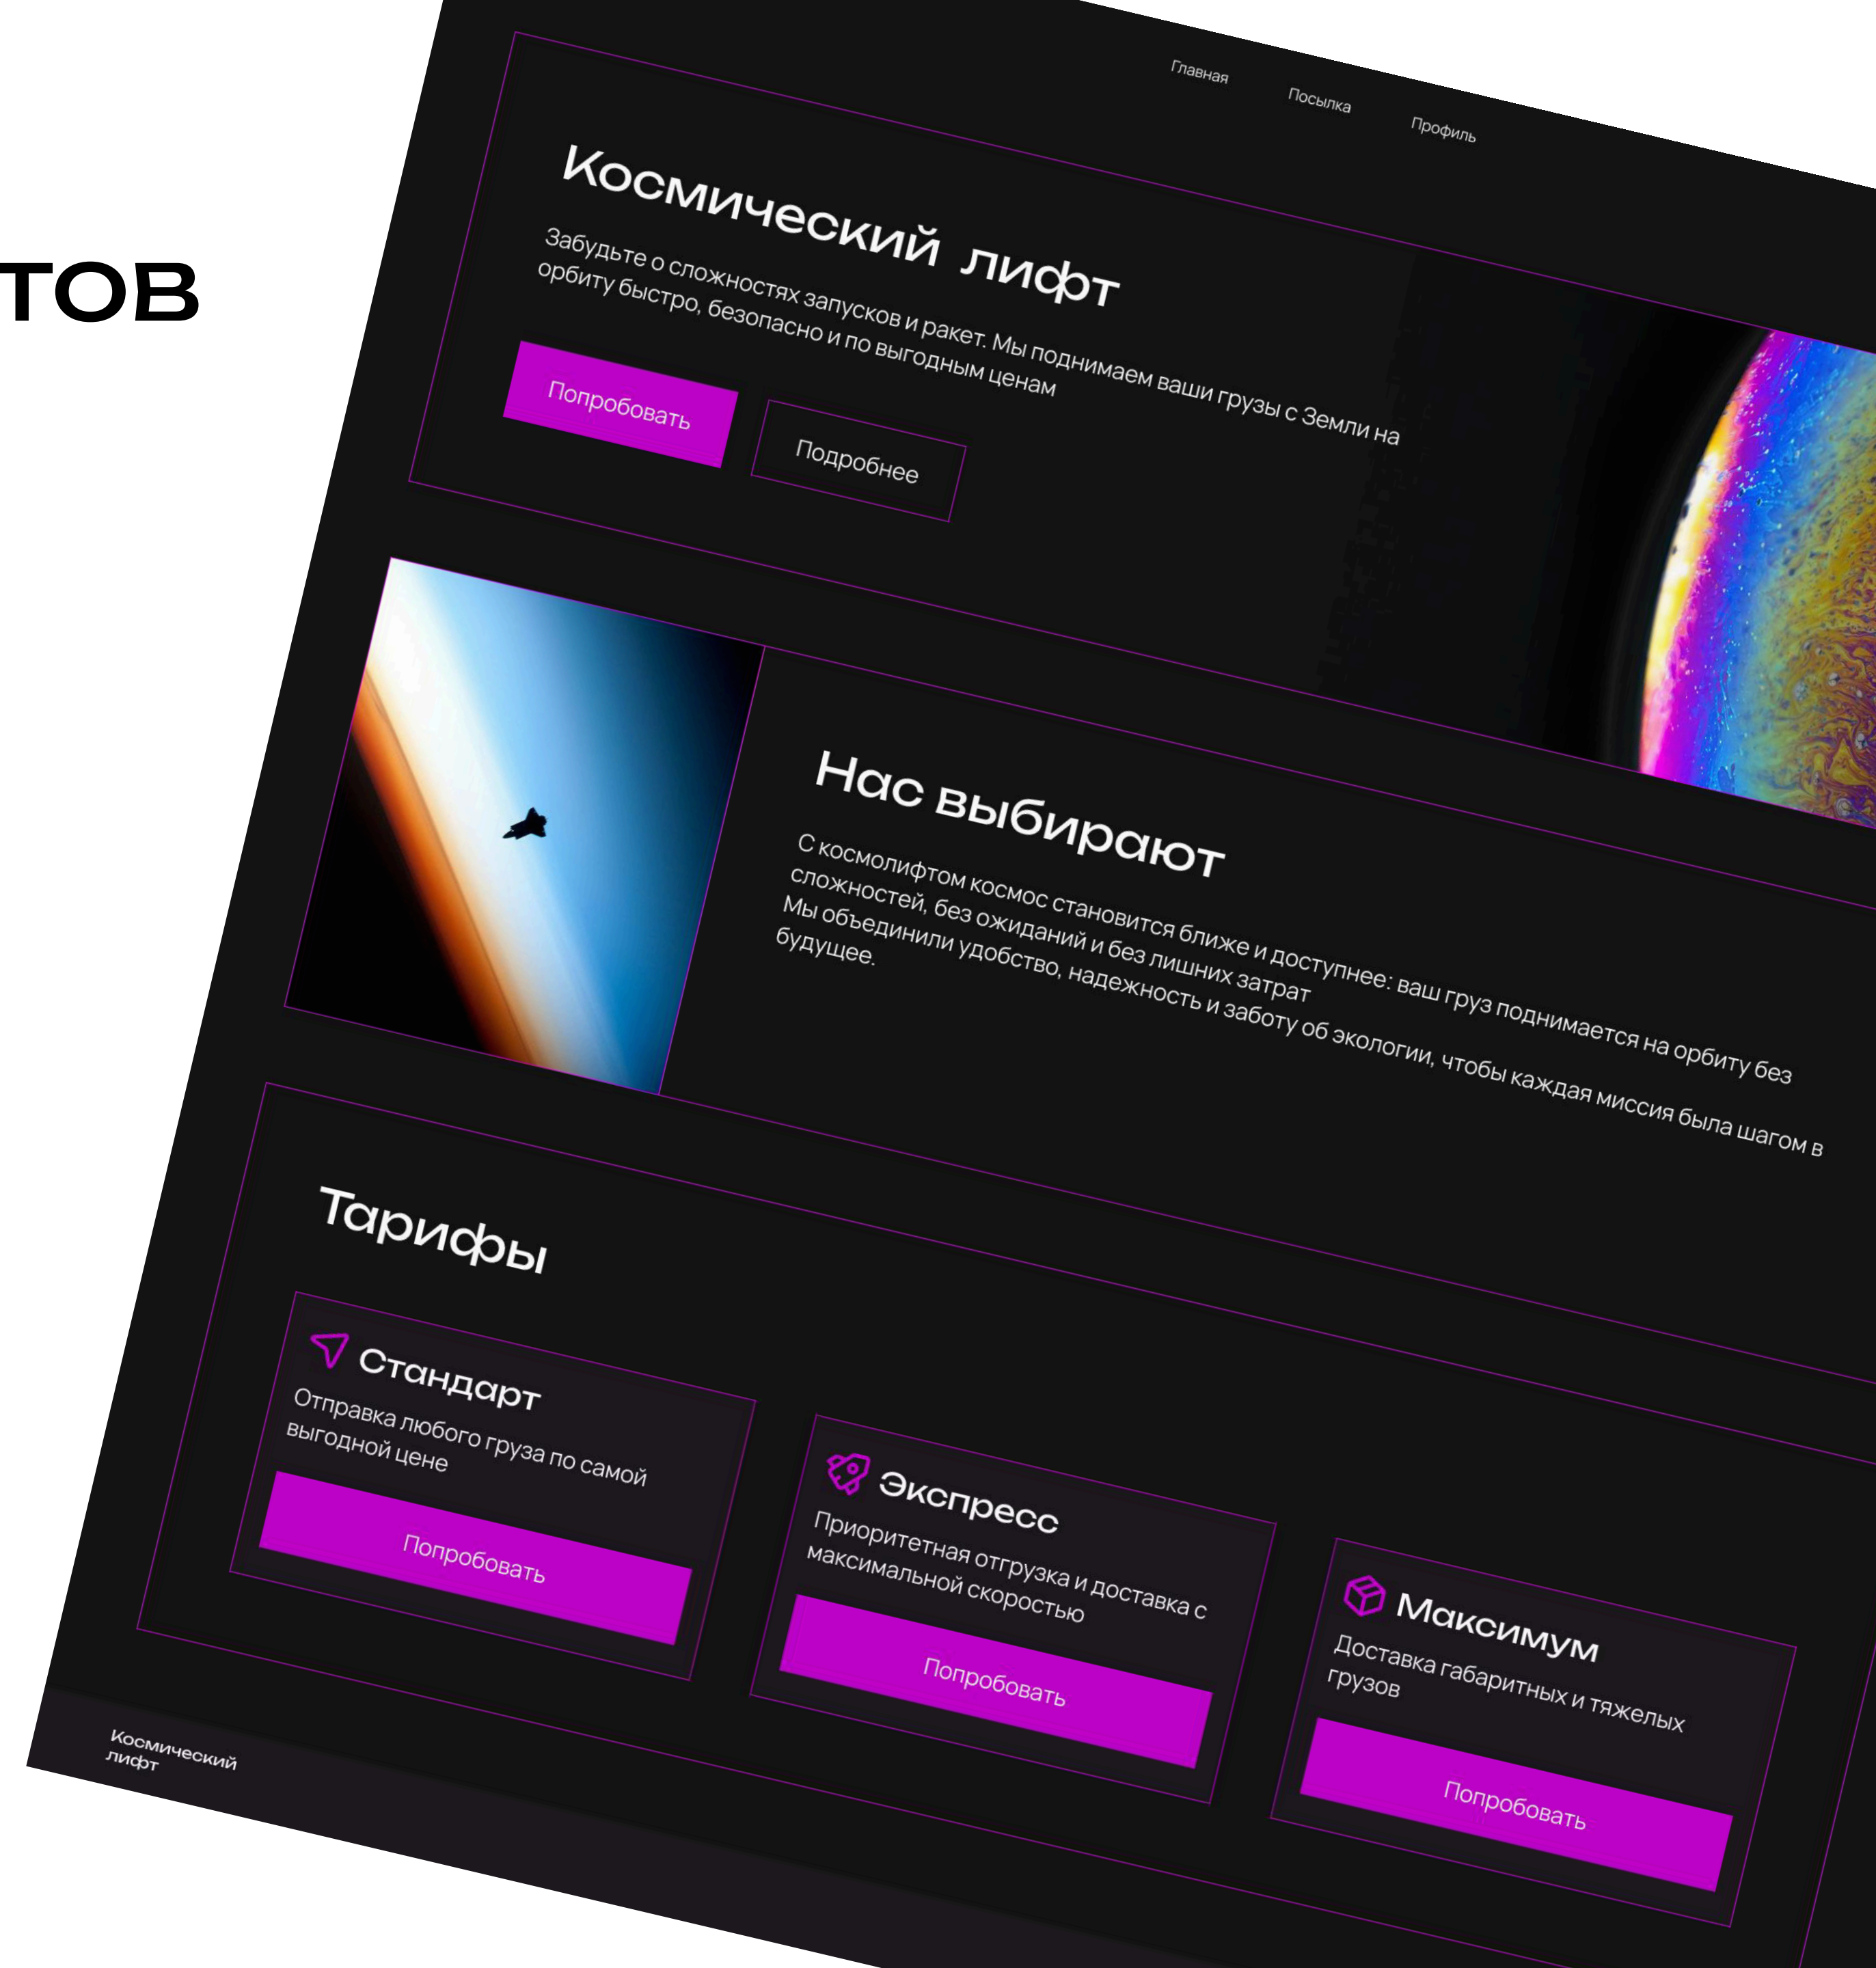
тов

Главная Посылка Профиль

Космический лифт

Забудьте о сложностях запусков и ракет. Мы поднимаем ваши грузы с Земли на орбиту быстро, безопасно и по выгодным ценам

Попробовать

Подробнее

Нас выбирают

С космолифтом космос становится ближе и доступнее: ваш груз поднимается на орбиту без сложностей, без ожиданий и без лишних затрат
Мы объединили удобство, надежность и заботу об экологии, чтобы каждая миссия была шагом в будущее.

Тарифы

Стандарт
Отправка любого груза по самой выгодной цене
Попробовать

Экспресс
Приоритетная отгрузка и доставка с максимальной скоростью
Попробовать

Максимум
Доставка габаритных и тяжелых грузов
Попробовать

Космический лифт